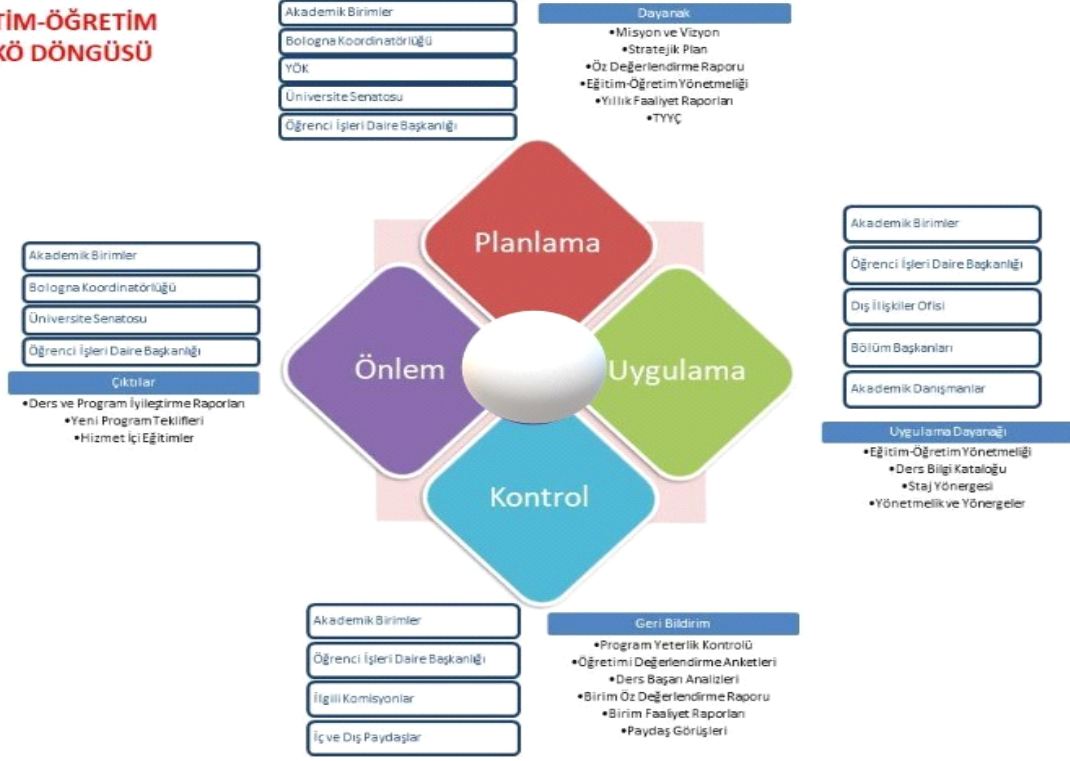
TİM-ÖĞRETİM
KÖ DÖNGÜSÜ

Akademik Birimler
Bologna Koordinatörlüğü
YÖK
Üniversite Senatosu
Öğrenci İşleri Daire Başkanlığı

Dayanak
•Misyon ve Vizyon
•Stratejik Plan
•Öz Değerlendirme Raporu
•Eğitim-Öğretim Yönetmeliği
•Yıllık Faaliyet Raporları
•TYYÇ

Planlama
Önlem
Uygulama
Kontrol

Akademik Birimler
Bologna Koordinatörlüğü
Üniversite Senatosu
Öğrenci İşleri Daire Başkanlığı

Çıktılar
•Ders ve Program İyileştirme Raporları
•Yeni Program Teklifleri
•Hizmet İçi Eğitimler

Akademik Birimler
Öğrenci İşleri Daire Başkanlığı
Dış İlişkiler Ofisi
Bölüm Başkanları
Akademik Danışmanlar

Uygulama Dayanağı
•Eğitim-Öğretim Yönetmeliği
•Ders Bilgi Kataloğu
•Staj Yönergesi
•Yönetmelik ve Yönergeler

Akademik Birimler
Öğrenci İşleri Daire Başkanlığı
İlgili Komisyonlar
İç ve Dış Paydaşlar

Geri Bildirim
•Program Yeterlik Kontrolü
•Öğretimi Değerlendirme Anketleri
•Ders Başarı Analizleri
•Birim Öz Değerlendirme Raporu
•Birim Faaliyet Raporları
•Paydaş Görüşleri